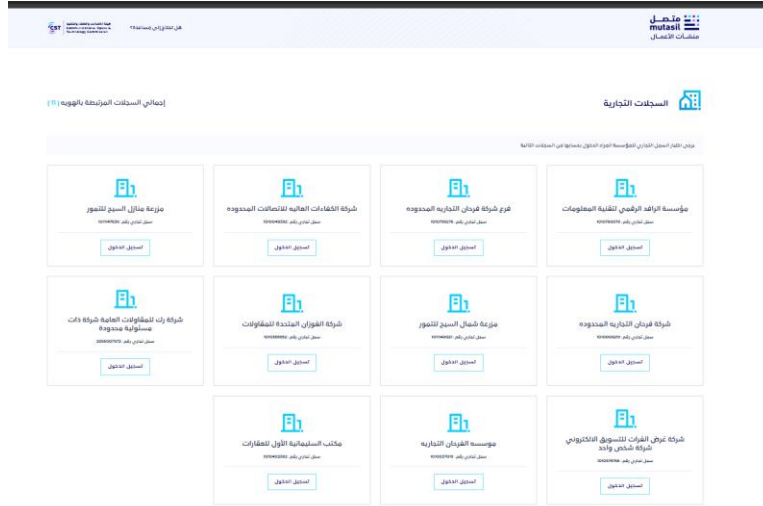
متصل
mutasil
منشآت الأعمال

هل تحتاج إلى مساعدة؟

CST هيئة الاتصالات والفضاء والتقنية
Communications, Space & Technology Commission

السجلات التجارية

إجمالي السجلات المرتبطة بالهوية (11)

يرجى اختيار السجل التجاري للمؤسسة المراد الدخول بحسابها من السجلات التالية

مؤسسة الرافد الرقمي لتقنية المعلومات
سجل تجاري رقم: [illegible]
تسجيل الدخول

فرع شركة فرحان التجارية المحدودة
سجل تجاري رقم: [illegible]
تسجيل الدخول

شركة الكفاءات العالية للاتصالات المحدودة
سجل تجاري رقم: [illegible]
تسجيل الدخول

مزرعة منازل السيح للتمور
سجل تجاري رقم: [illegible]
تسجيل الدخول

شركة فرحان التجارية المحدودة
سجل تجاري رقم: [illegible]
تسجيل الدخول

مزرعة شمال السيح للتمور
سجل تجاري رقم: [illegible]
تسجيل الدخول

شركة الفوزان المتحدة للمقاولات
سجل تجاري رقم: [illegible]
تسجيل الدخول

شركة رتل للمقاولات العامة شركة ذات مسئولية محدودة
سجل تجاري رقم: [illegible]
تسجيل الدخول

شركة غرض القرات للتسويق الالكتروني شركة شخص واحد
سجل تجاري رقم: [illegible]
تسجيل الدخول

مؤسسة الفرحان التجارية
سجل تجاري رقم: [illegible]
تسجيل الدخول

مكتب السليمانية الأول للعقارات
سجل تجاري رقم: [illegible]
تسجيل الدخول